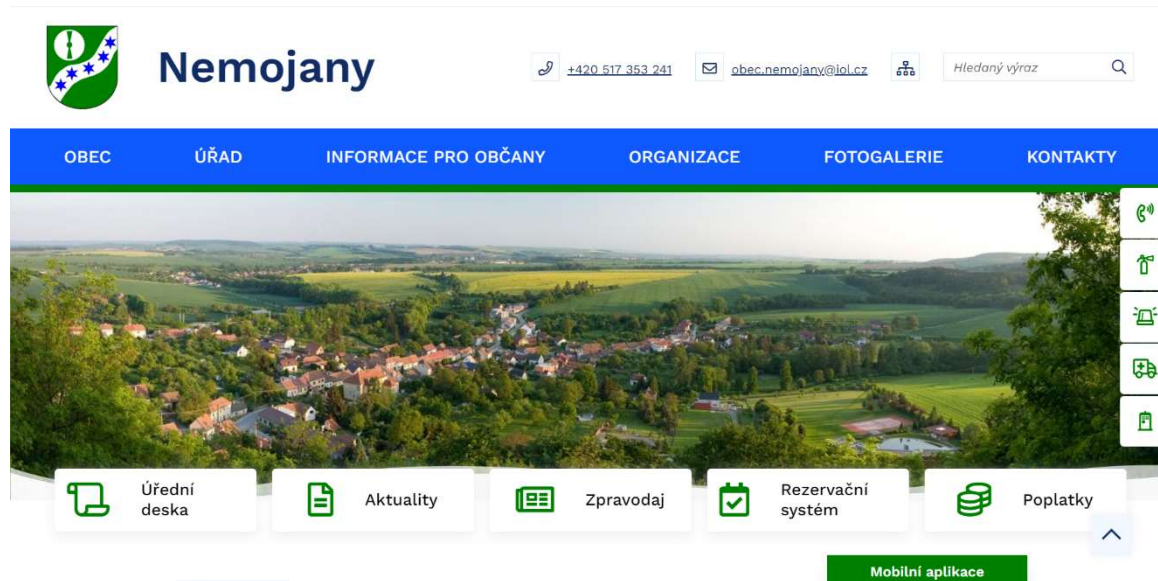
Nemojany

+420 517 353 241

obec.nemojany@iol.cz

Hledaný výraz

OBEC
ÚŘAD
INFORMACE PRO OBČANY
ORGANIZACE
FOTOGALERIE
KONTAKTY

Úřední deska
Aktuality
Zpravodaj
Rezervační systém
Poplatky

Mobilní aplikace